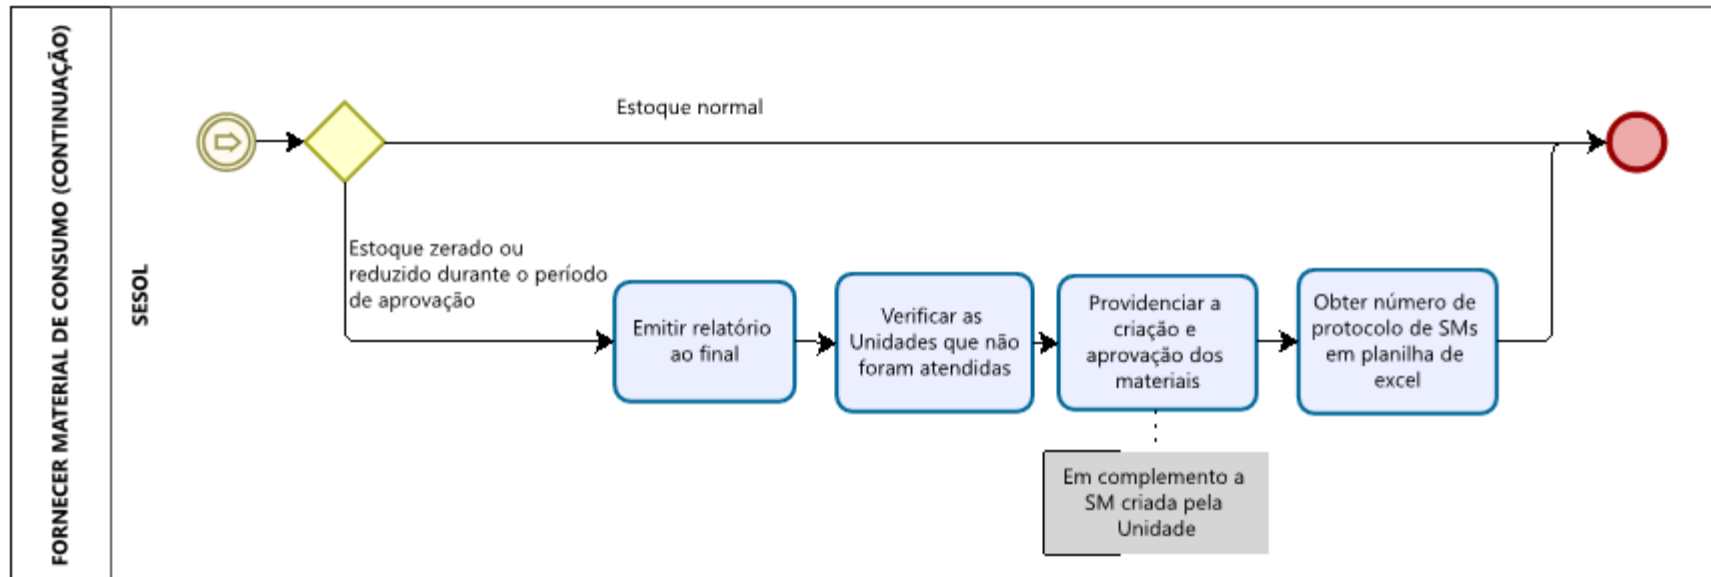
FORNECER MATERIAL DE CONSUMO (CONTINUAÇÃO)

SESOL

Estoque normal

Estoque zerado ou reduzido durante o período de aprovação

Emitir relatório ao final

Verificar as Unidades que não foram atendidas

Providenciar a criação e aprovação dos materiais

Obter número de protocolo de SMs em planilha de excel

Em complemento a SM criada pela Unidade